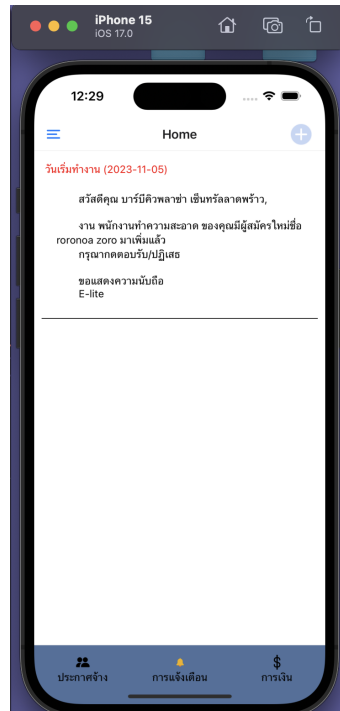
iPhone 15
iOS 17.0

12:29

Home

วันเริ่มทำงาน (2023-11-05)

สวัสดีคุณ บาร์บีคิวพลาซ่า เซ็นทรัลลาดพร้าว,

งาน พนักงานทำความสะอาด ของคุณมีผู้สมัครใหม่ชื่อ roronoa zoro มาเพิ่มแล้ว
กรุณากดตอบรับ/ปฏิเสธ

ขอแสดงความนับถือ
E-lite

ประกาศจ้าง
การแจ้งเตือน
$
การเงิน